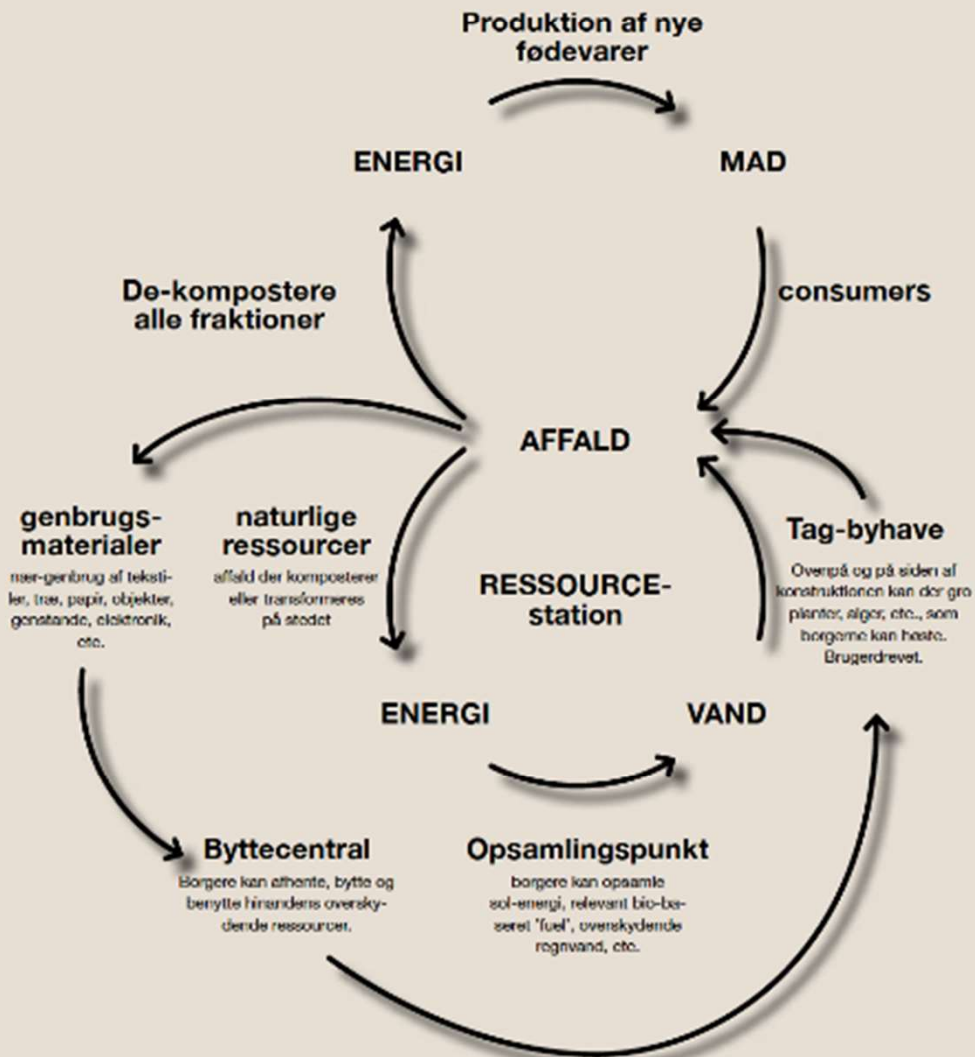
Produktion af nye fødevarer

ENERGI

MAD

De-kompostere alle fraktioner

consumers

AFFALD

genbrugsmaterialer

nær-genbrug af tekstiler, træ, papir, objekter, genstande, elektronik, etc.

naturlige ressourcer

affald der komposterer eller transformeres på stedet

RESSOURCE-station

Tag-byhave

Ovenpå og på siden af konstruktionen kan der gro planter, alger, etc., som borgerne kan høste. Brugerdrevet.

ENERGI

VAND

Byttecentral

Borgere kan afhente, bytte og benytte hinandens overskydende ressourcer.

Opsamlingspunkt

borgere kan opsamle sol-energi, relevant bio-baseret 'fuel', overskydende regnvand, etc.